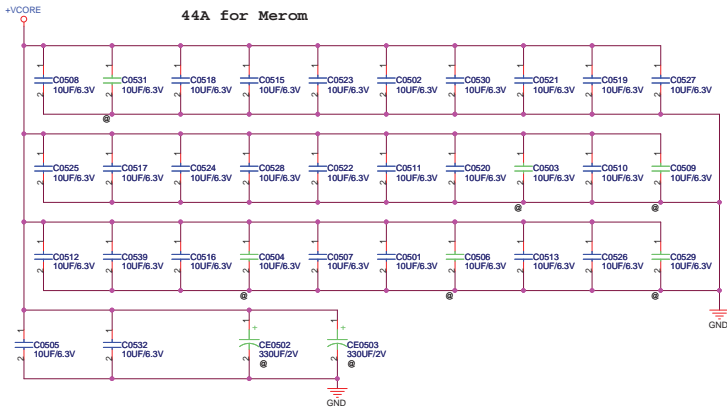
+VCORE

44A for Merom

C0508 10UF/6.3V
C0531 10UF/6.3V
C0518 10UF/6.3V
C0515 10UF/6.3V
C0523 10UF/6.3V
C0502 10UF/6.3V
C0530 10UF/6.3V
C0521 10UF/6.3V
C0519 10UF/6.3V
C0527 10UF/6.3V

C0525 10UF/6.3V
C0517 10UF/6.3V
C0524 10UF/6.3V
C0528 10UF/6.3V
C0522 10UF/6.3V
C0511 10UF/6.3V
C0520 10UF/6.3V
C0503 10UF/6.3V
C0510 10UF/6.3V
C0509 10UF/6.3V

C0512 10UF/6.3V
C0539 10UF/6.3V
C0516 10UF/6.3V
C0504 10UF/6.3V
C0507 10UF/6.3V
C0501 10UF/6.3V
C0506 10UF/6.3V
C0513 10UF/6.3V
C0526 10UF/6.3V
C0529 10UF/6.3V

GND

C0505 10UF/6.3V
C0532 10UF/6.3V
CE0502 330UF/2V
CE0503 330UF/2V

GND